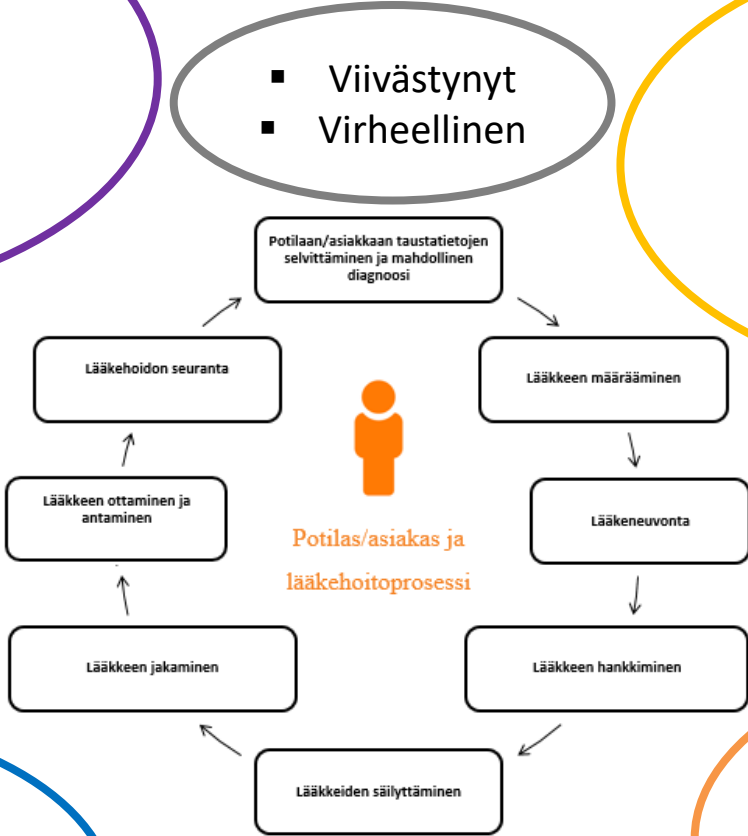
- Viivästynyt
- Virheellinen

Potilaan/asiakkaan taustatietojen selvittäminen ja mahdollinen diagnoosi

Lääkkeen määrääminen

Lääkeneuvonta

Lääkkeen hankkiminen

Lääkkeiden säilyttäminen

Lääkkeen jakaminen

Lääkkeen ottaminen ja antaminen

Lääkehoidon seuranta

Potilas/asiakas ja lääkehoitoprosessi